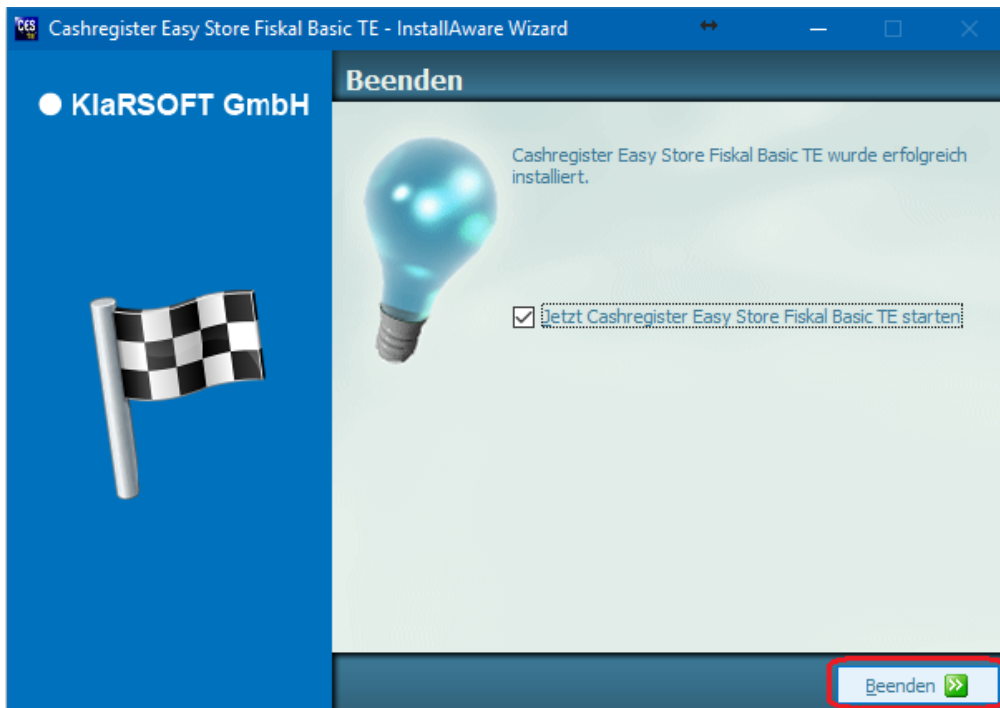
CES Cashregister Easy Store Fiskal Basic TE - InstallAware Wizard

● KlaRSOFT GmbH

Beenden

Cashregister Easy Store Fiskal Basic TE wurde erfolgreich installiert.

☑ Jetzt Cashregister Easy Store Fiskal Basic TE starten

Beenden